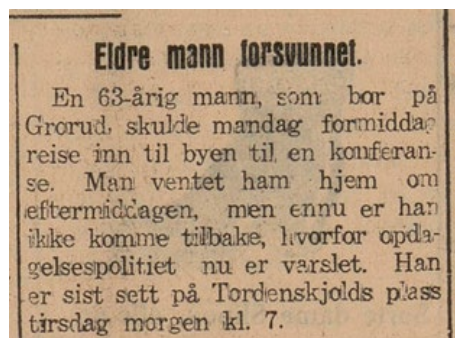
Eldre mann forsvunnet.

En 63-årig mann, som bor på Grorud, skulde mandag formiddag reise inn til byen til en konferanse. Man ventet ham hjem om eftermiddagen, men ennu er han ikke komme tilbake, hvorfor opdagelsespolitiet nu er varslet. Han er sist sett på Tordenskjolds plass tirsdag morgen kl. 7.